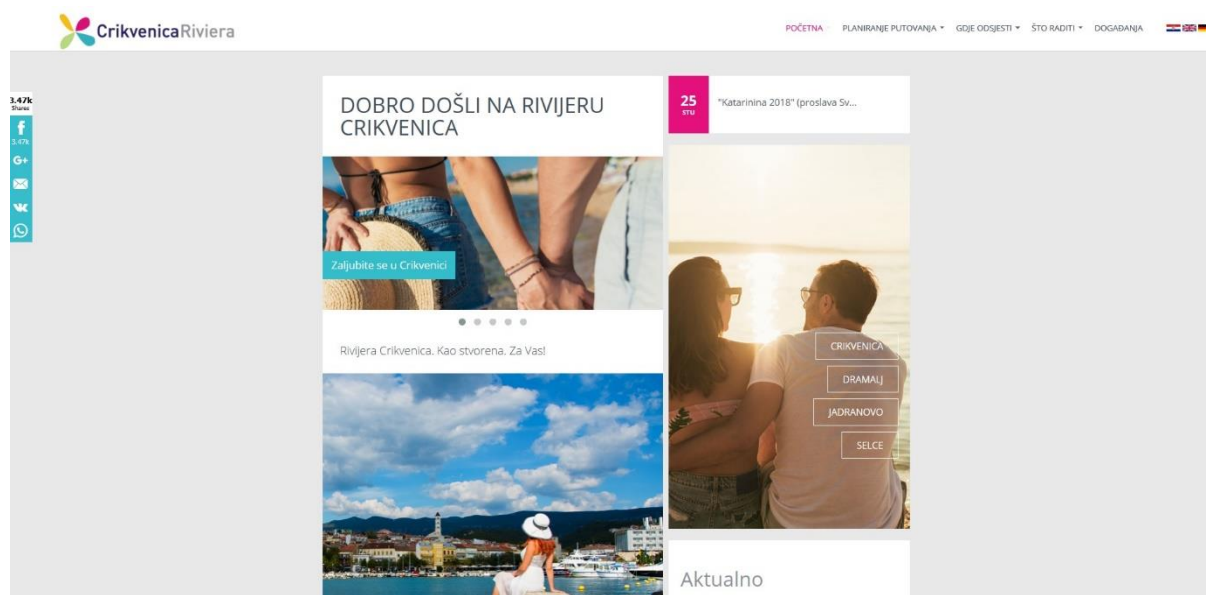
CrikvenicaRiviera

POČETNA PLANIRANJE PUTOVANJA ▾ GDJE ODSJESTI ▾ ŠTO RADITI ▾ DOGAĐANJA

3.47k Shares
f 3.47k
G+

DOBRO DOŠLI NA RIVIJERU CRIKVENICA

Zaljubite se u Crikvenici

Rivijera Crikvenica. Kao stvorena. Za Vas!

25 STU "Katarinina 2018" (proslava Sv...

CRIKVENICA
DRAMALJ
JADRANOVO
SELCE

Aktualno